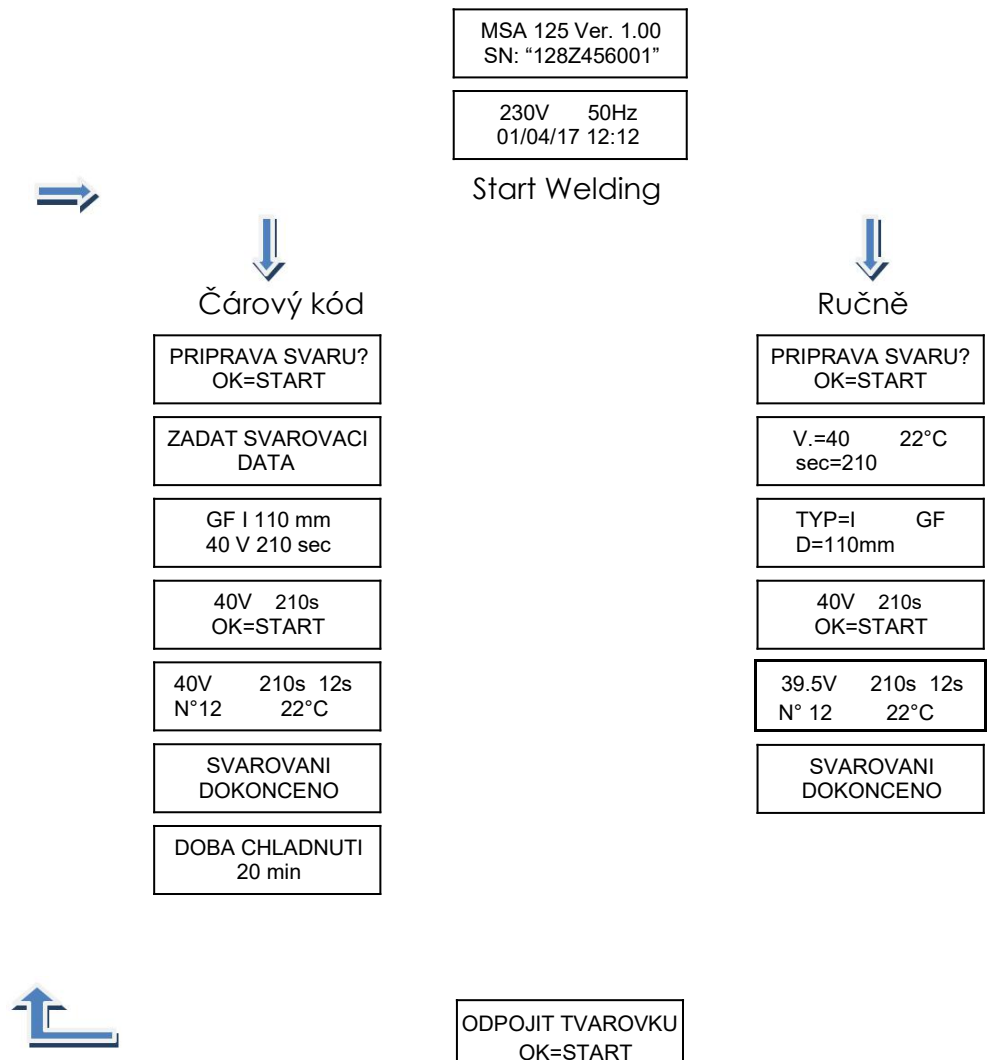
MSA 125 Ver. 1.00
SN: "128Z456001"

230V 50Hz
01/04/17 12:12

Start Welding

Čárový kód

PRIPRAVA SVARU?
OK=START

ZADAT SVAROVACI
DATA

GF I 110 mm
40 V 210 sec

40V 210s
OK=START

40V 210s 12s
N°12 22°C

SVAROVANI
DOKONCENO

DOBA CHLADNUTI
20 min

Ručně

PRIPRAVA SVARU?
OK=START

V.=40 22°C
sec=210

TYP=I GF
D=110mm

40V 210s
OK=START

39.5V 210s 12s
N° 12 22°C

SVAROVANI
DOKONCENO

ODPOJIT TVAROVKU
OK=START